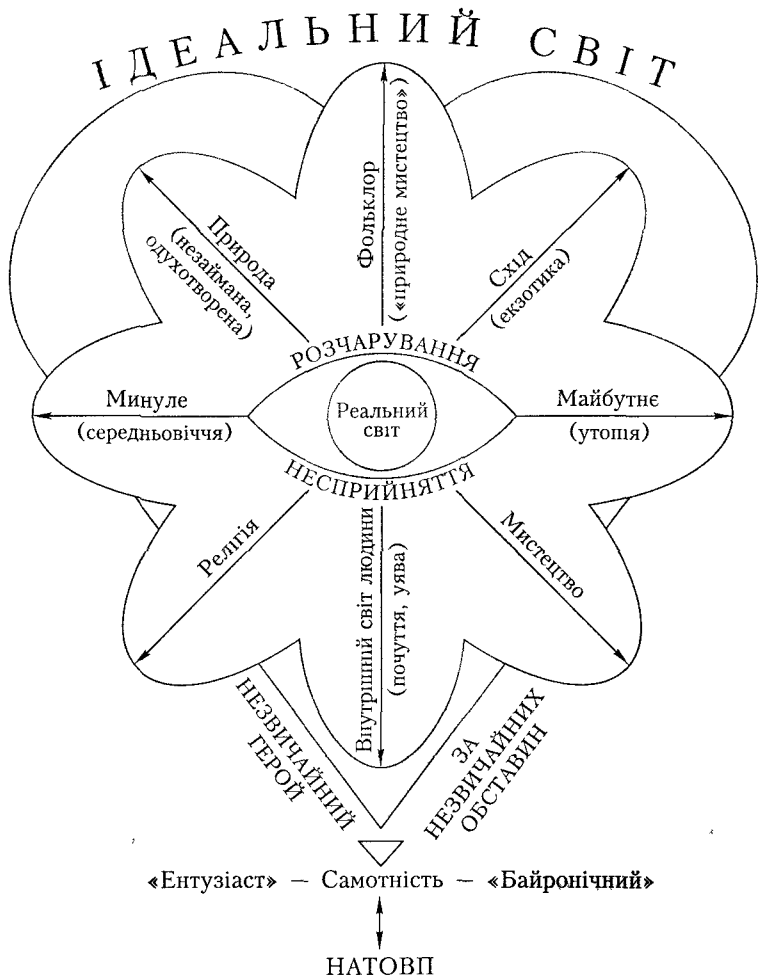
ІДЕАЛЬНИЙ СВІТ

Природа (незаймана, одухотворена)

Фольклор («природне мистецтво»)

Схід (екзотика)

РОЗЧАРУВАННЯ

Минуле (середньовіччя)

Реальний світ

Майбутнє (утопія)

НЕСПРИЙНЯТТЯ

Релігія

Внутрішній світ людини (почуття, уява)

Мистецтво

НЕЗВИЧАЙНИЙ ГЕРОЙ

ЗА НЕЗВИЧАЙНИХ ОБСТАВИН

«Ентузіаст» — Самотність — «Байронічний»

НАТОВП